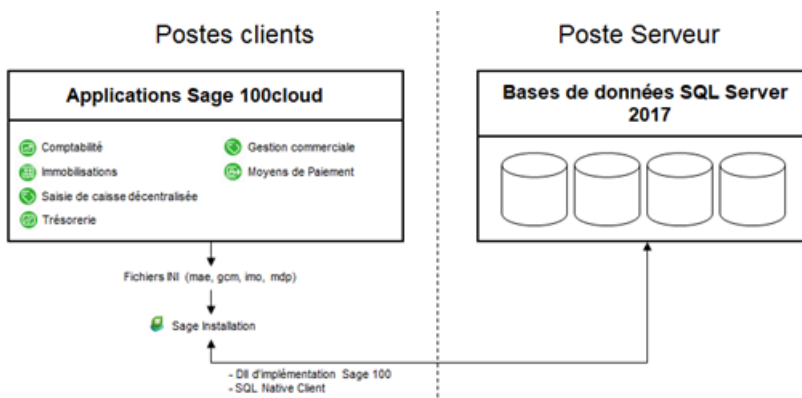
Postes clients

Poste Serveur

Applications Sage 100cloud

Comptabilité

Immobilisations

Saisie de caisse décentralisée

Trésorerie

Gestion commerciale

Moyens de Paiement

Bases de données SQL Server 2017

Fichiers INI (mae, gcm, imo, mdp)

Sage Installation

- Dll d'implémentation Sage 100
- SQL Native Client